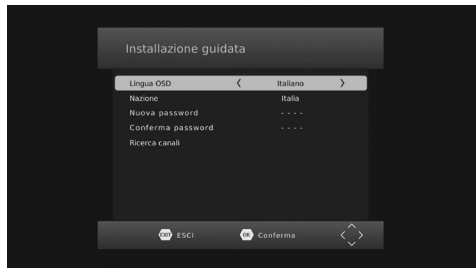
Installazione guidata

| | | |
|---|---|---|
| Lingua OSD | ‹ Italiano › | |
| Nazione | Italia | |
| Nuova password | - - - - | |
| Conferma password | - - - - | |
| Ricerca canali | | |

EXIT ESCI OK Conferma